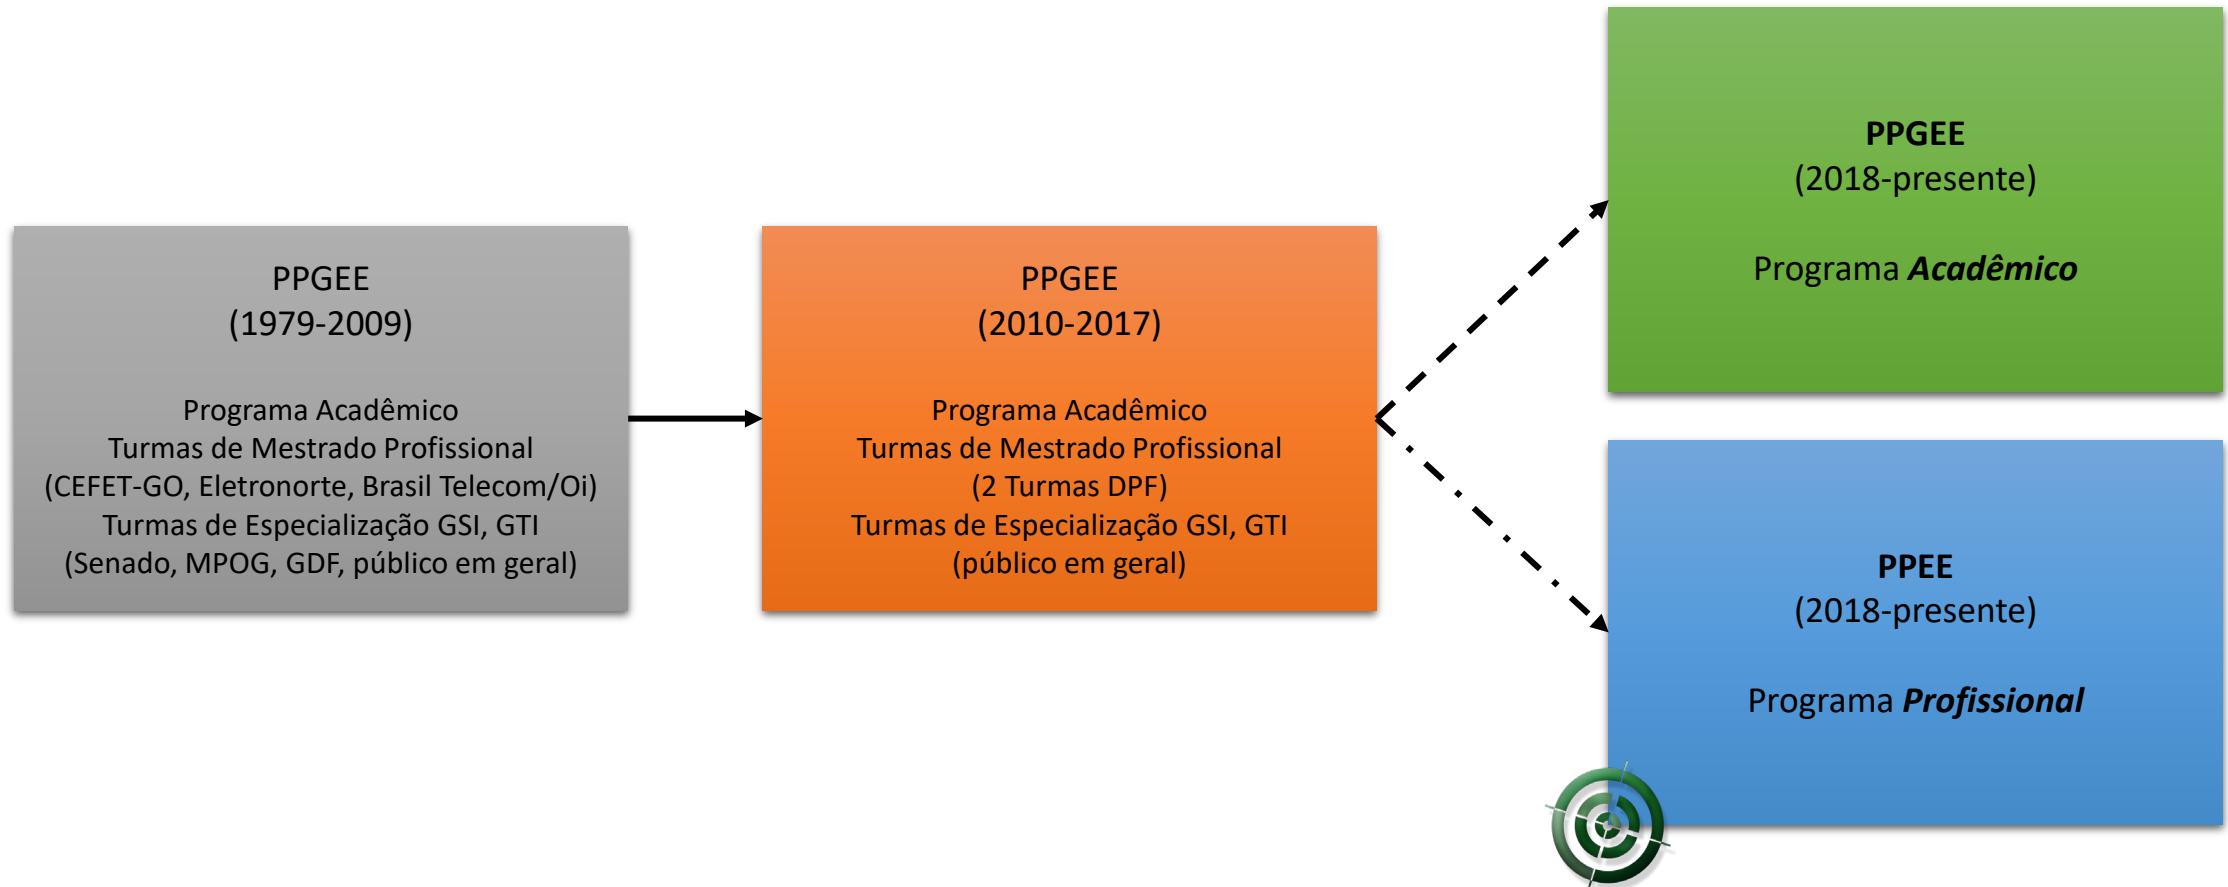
PPGEE
(1979-2009)

Programa Acadêmico
Turmas de Mestrado Profissional
(CEFET-GO, Eletronorte, Brasil Telecom/Oi)
Turmas de Especialização GSI, GTI
(Senado, MPOG, GDF, público em geral)

PPGEE
(2010-2017)

Programa Acadêmico
Turmas de Mestrado Profissional
(2 Turmas DPF)
Turmas de Especialização GSI, GTI
(público em geral)

**PPGEE**
(2018-presente)

Programa ***Acadêmico***

**PPEE**
(2018-presente)

Programa ***Profissional***